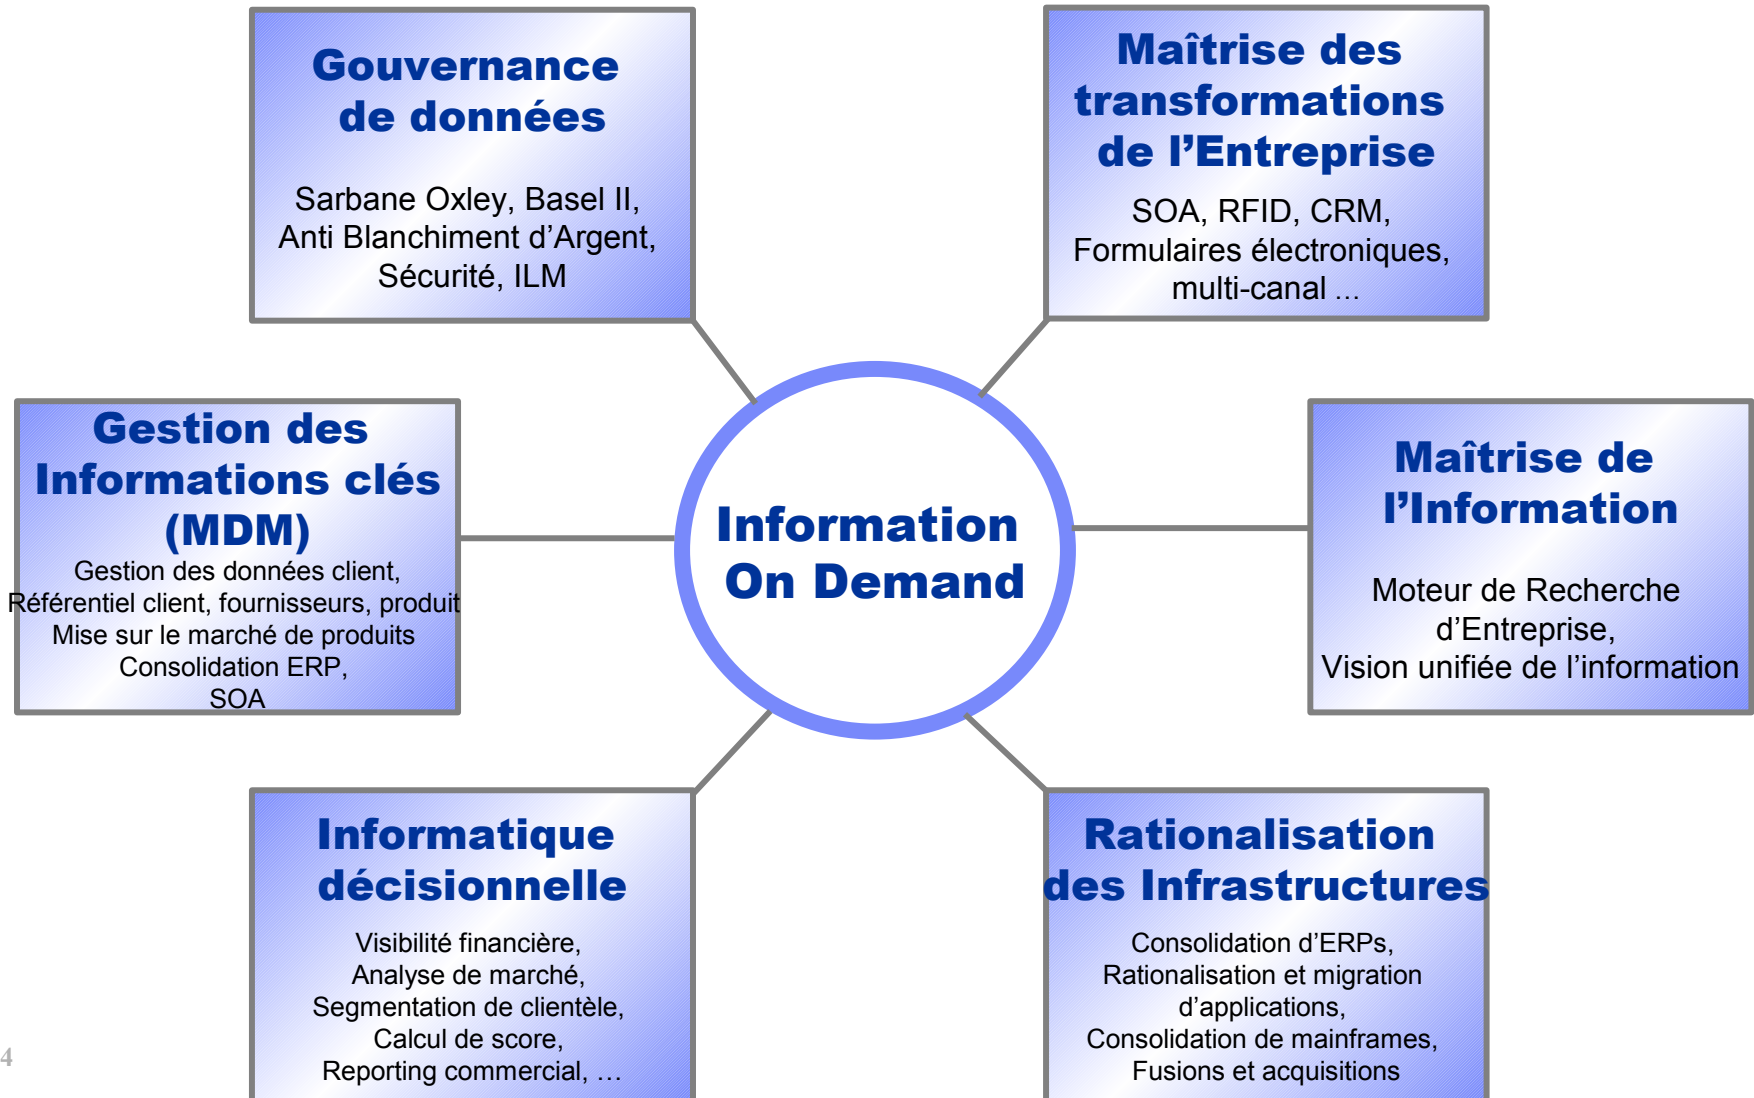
Gouvernance de données

Sarbane Oxley, Basel II, Anti Blanchiment d'Argent, Sécurité, ILM

Maîtrise des transformations de l'Entreprise

SOA, RFID, CRM, Formulaires électroniques, multi-canal ...

Gestion des Informations clés (MDM)

Gestion des données client, Référentiel client, fournisseurs, produit Mise sur le marché de produits Consolidation ERP, SOA

Information On Demand

Maîtrise de l'Information

Moteur de Recherche d'Entreprise, Vision unifiée de l'information

Informatique décisionnelle

Visibilité financière, Analyse de marché, Segmentation de clientèle, Calcul de score, Reporting commercial, …

Rationalisation des Infrastructures

Consolidation d'ERPs, Rationalisation et migration d'applications, Consolidation de mainframes, Fusions et acquisitions

4